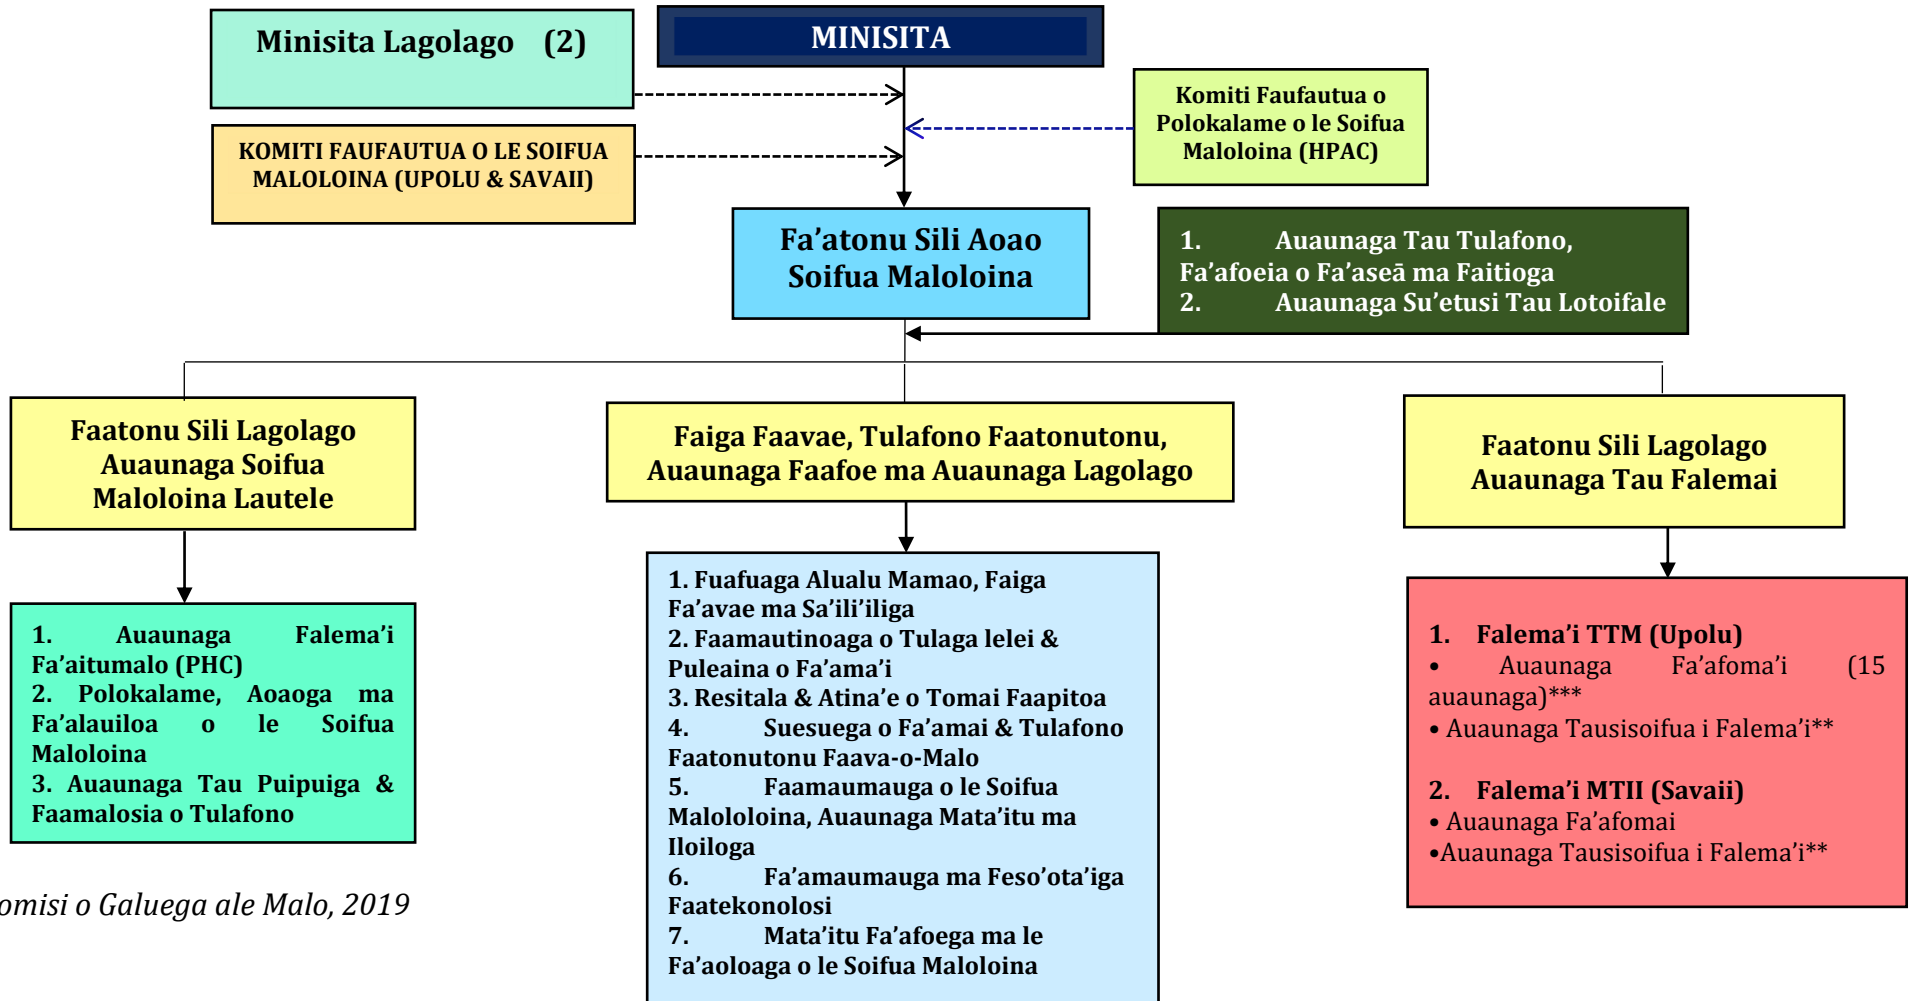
Minisita Lagolago (2)

MINISITA

Komiti Faufautua o Polokalame o le Soifua Maloloina (HPAC)

KOMITI FAUFAUTUA O LE SOIFUA MALOLOINA (UPOLU & SAVAII)

Fa'atonu Sili Aoao Soifua Maloloina

1. Auaunaga Tau Tulafono, Fa'afoeia o Fa'aseā ma Faitioga
2. Auaunaga Su'etusi Tau Lotoifale

Faatonu Sili Lagolago Auaunaga Soifua Maloloina Lautele

Faiga Faavae, Tulafono Faatonutonu, Auaunaga Faafoe ma Auaunaga Lagolago

Faatonu Sili Lagolago Auaunaga Tau Falemai

1. Auaunaga Falema'i Fa'aitumalo (PHC)
2. Polokalame, Aoaoga ma Fa'alauiloa o le Soifua Maloloina
3. Auaunaga Tau Puipuiga & Faamalosia o Tulafono

1. Fuafuaga Alualu Mamao, Faiga Fa'avae ma Sa'ili'iliga
2. Faamautinoaga o Tulaga lelei & Puleaina o Fa'ama'i
3. Resitala & Atina'e o Tomai Faapitoa
4. Suesuega o Fa'amai & Tulafono Faatonutonu Faava-o-Malo
5. Faamaumauga o le Soifua Malolooina, Auaunaga Mata'itu ma Iloiloga
6. Fa'amaumauga ma Feso'ota'iga Faatekonolosi
7. Mata'itu Fa'afoega ma le Fa'aoloaga o le Soifua Maloloina

1. Falema'i TTM (Upolu)
• Auaunaga Fa'afoma'i (15 auaunaga)***
• Auaunaga Tausisoifua i Falema'i**

2. Falema'i MTII (Savaii)
• Auaunaga Fa'afomai
•Auaunaga Tausisoifua i Falema'i**

omisi o Galuega ale Malo, 2019